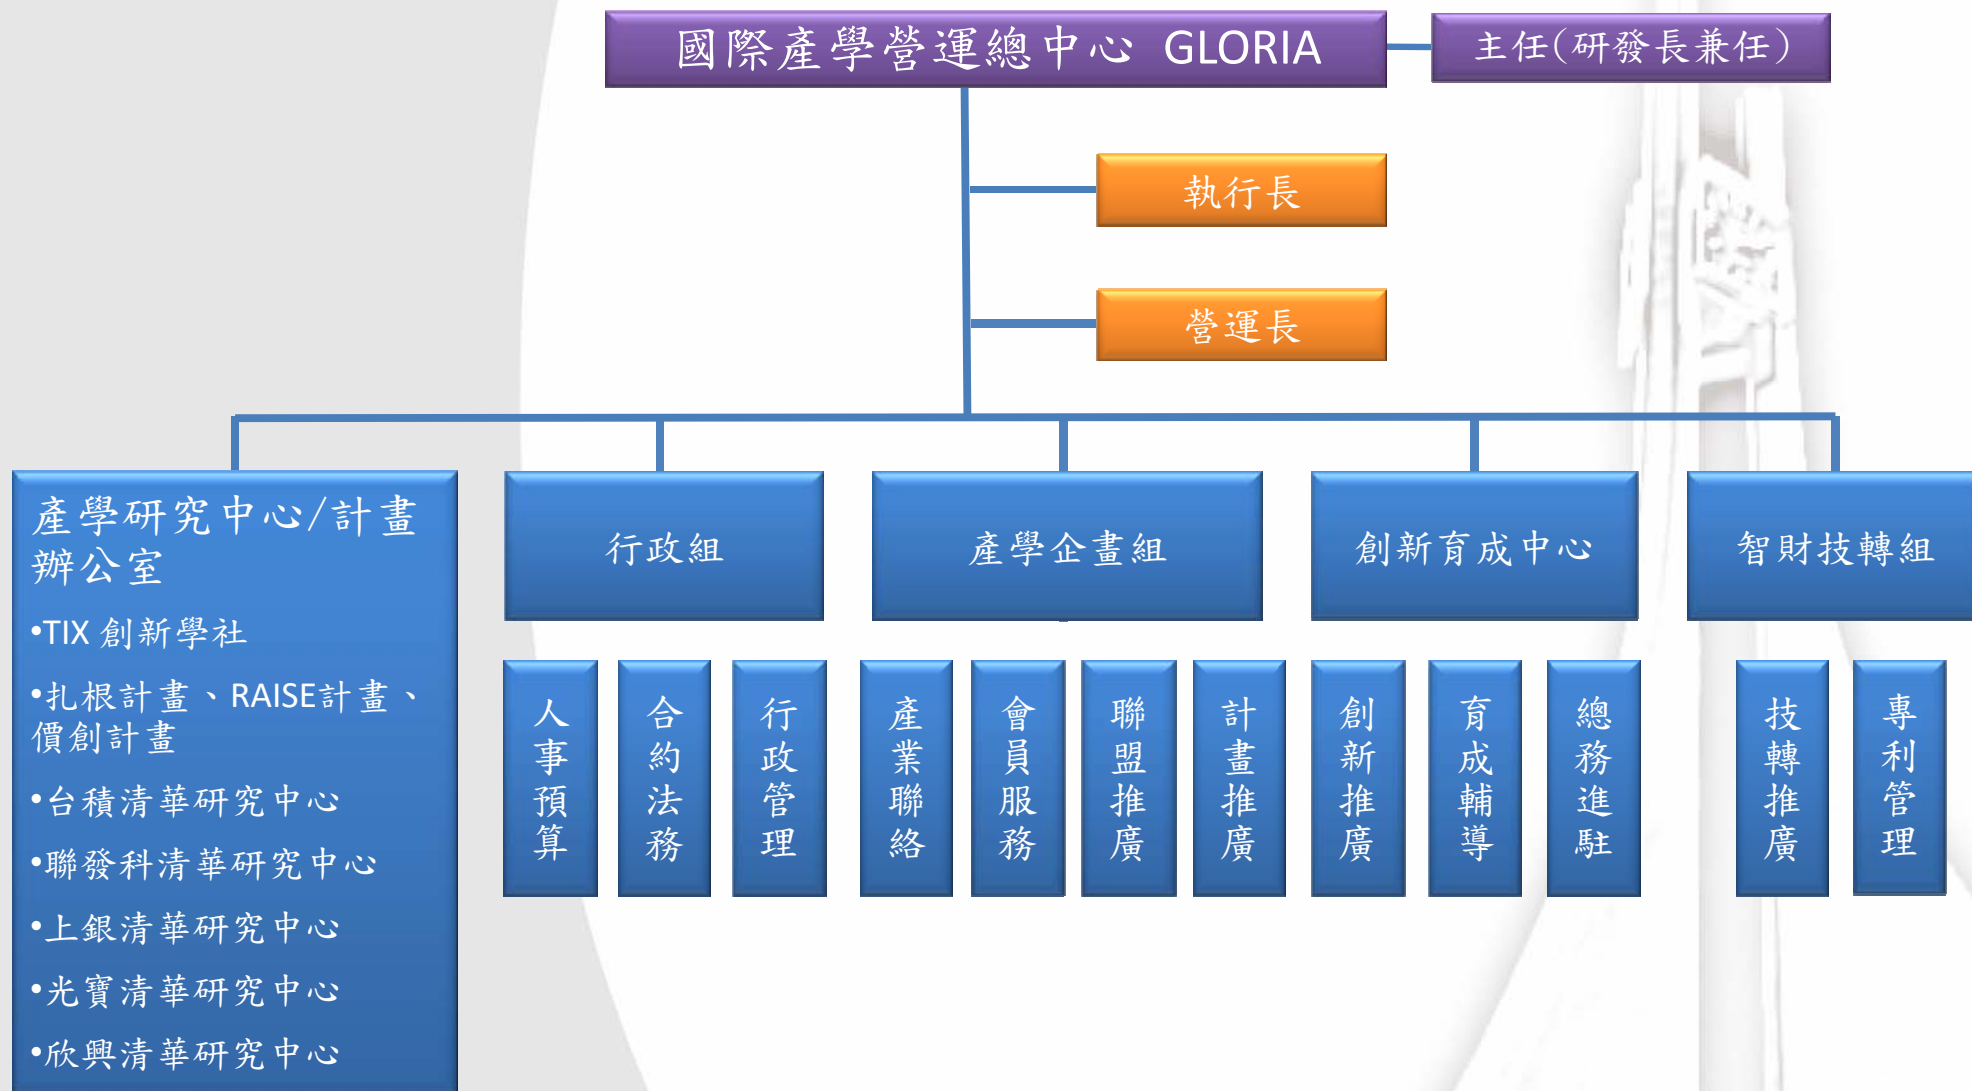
國際產學營運總中心 GLORIA

主任(研發長兼任)

執行長

營運長

產學研究中心/計畫辦公室

•TIX 創新學社

•扎根計畫、RAISE計畫、價創計畫

•台積清華研究中心

•聯發科清華研究中心

•上銀清華研究中心

•光寶清華研究中心

•欣興清華研究中心

行政組

人事預算

合約法務

行政管理

產學企畫組

產業聯絡

會員服務

聯盟推廣

計畫推廣

創新育成中心

創新推廣

育成輔導

總務進駐

智財技轉組

技轉推廣

專利管理